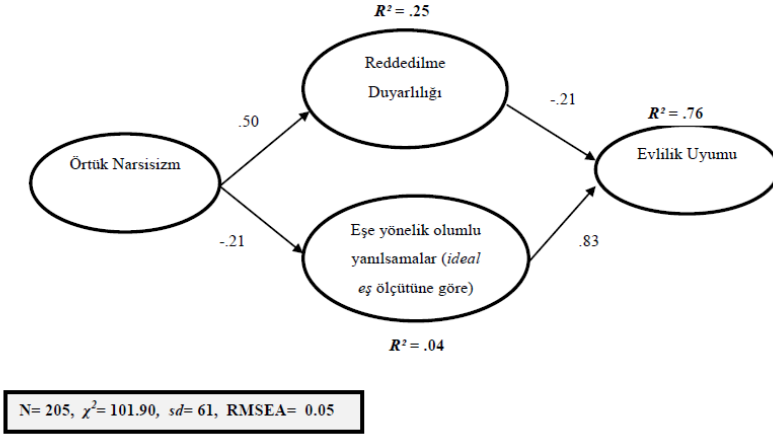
$R^2$ = .25

Reddedilme Duyarlılığı

.50

-.21

$R^2$ = .76

Örtük Narsisizm

Evlilik Uyumu

-.21

.83

Eşe yönelik olumlu yanılsamalar (*ideal eş* ölçütüne göre)

$R^2$ = .04

N= 205, $\chi^2$= 101.90, *sd*= 61, RMSEA= 0.05